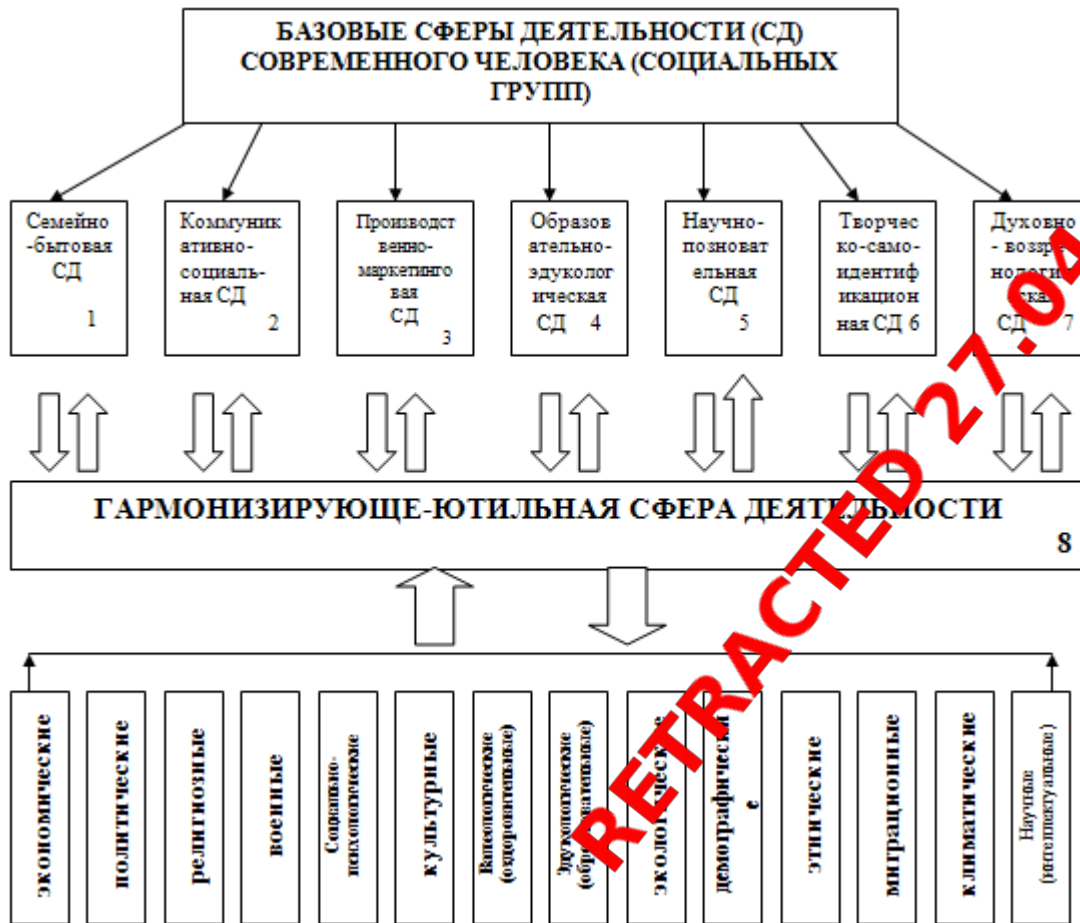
БАЗОВЫЕ СФЕРЫ ДЕЯТЕЛЬНОСТИ (СД) СОВРЕМЕННОГО ЧЕЛОВЕКА (СОЦИАЛЬНЫХ ГРУПП)

Семейно-бытовая СД 1

Коммуникативно-социальная СД 2

Производственно-маркетинговая СД 3

Образовательно-эдукологическая СД 4

Научно-познавательная СД 5

Творческо-самоидентификационная СД 6

Духовно-возр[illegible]нолог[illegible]ска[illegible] СД 7

ГАРМОНИЗИРУЮЩЕ-ЮТИЛЬНАЯ СФЕРА ДЕЯТЕЛЬНОСТИ 8

экономические

политические

религиозные

военные

Социально-психологические

культурные

Валеологические (оздоровительные)

Эдукологические (образовательные)

экологические

демографические

этнические

миграционные

климатические

Научные (интеллектуальные)

RETRACTED 27.04